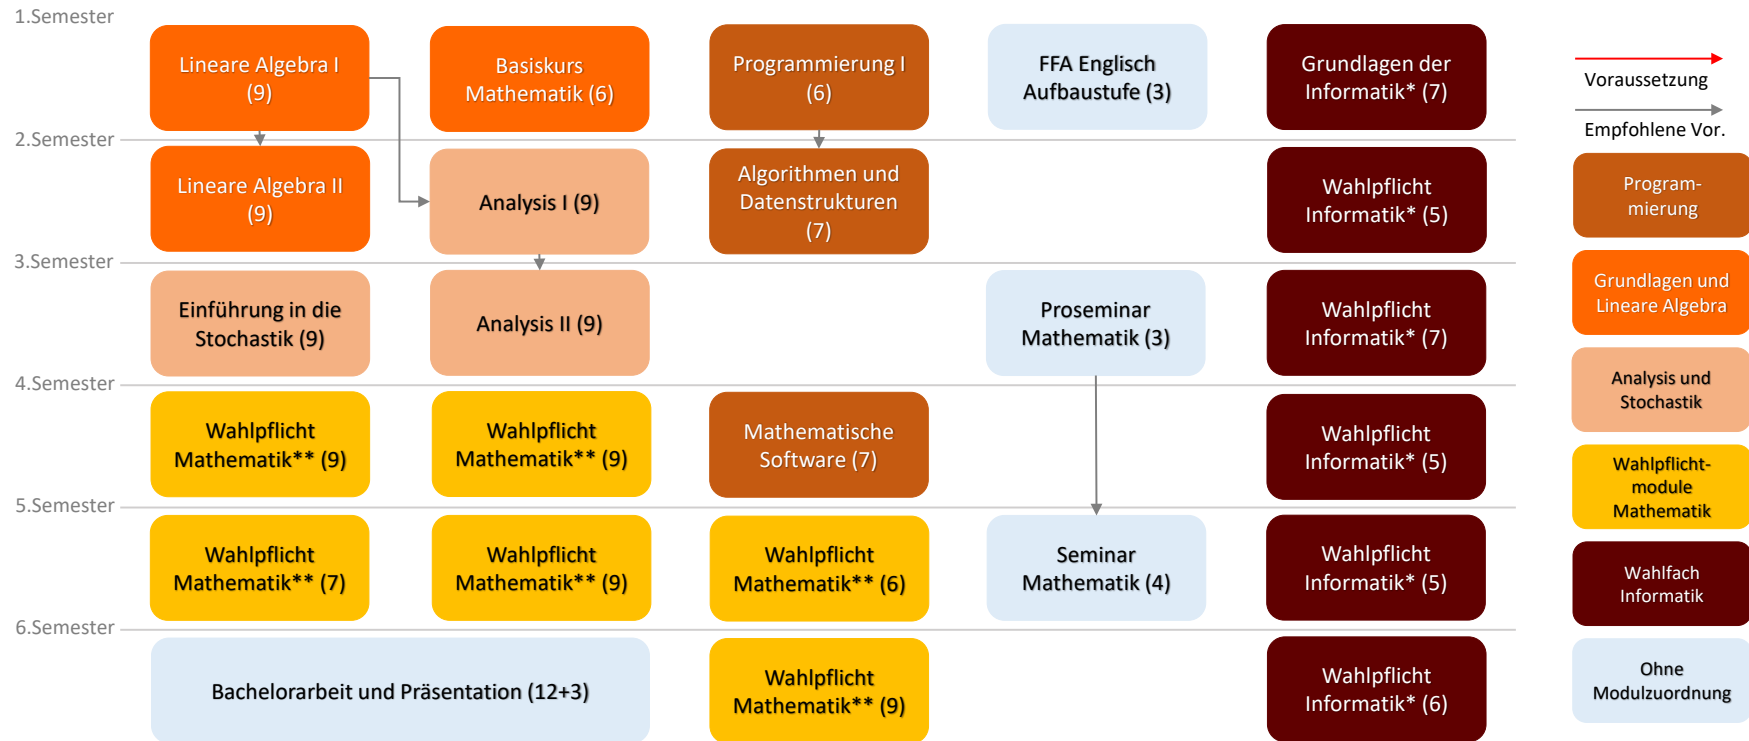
1.Semester

Lineare Algebra I (9)

Basiskurs Mathematik (6)

Programmierung I (6)

FFA Englisch Aufbaustufe (3)

Grundlagen der Informatik* (7)

2.Semester

Lineare Algebra II (9)

Analysis I (9)

Algorithmen und Datenstrukturen (7)

Wahlpflicht Informatik* (5)

3.Semester

Einführung in die Stochastik (9)

Analysis II (9)

Proseminar Mathematik (3)

Wahlpflicht Informatik* (7)

4.Semester

Wahlpflicht Mathematik** (9)

Wahlpflicht Mathematik** (9)

Mathematische Software (7)

Wahlpflicht Informatik* (5)

5.Semester

Wahlpflicht Mathematik** (7)

Wahlpflicht Mathematik** (9)

Wahlpflicht Mathematik** (6)

Seminar Mathematik (4)

Wahlpflicht Informatik* (5)

6.Semester

Bachelorarbeit und Präsentation (12+3)

Wahlpflicht Mathematik** (9)

Wahlpflicht Informatik* (6)

Voraussetzung

Empfohlene Vor.

Program-mierung

Grundlagen und Lineare Algebra

Analysis und Stochastik

Wahlpflicht-module Mathematik

Wahlfach Informatik

Ohne Modulzuordnung